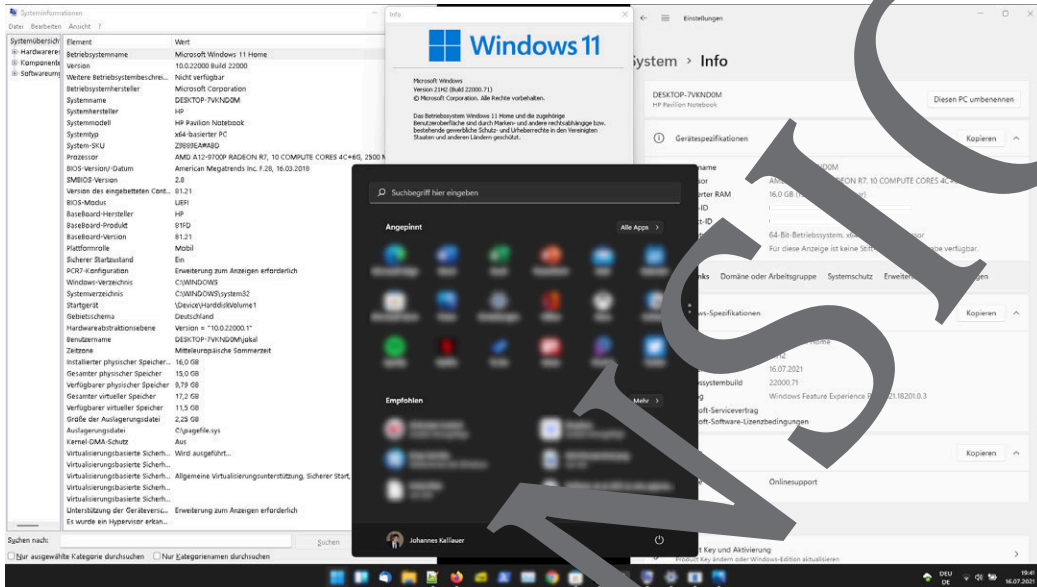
Systeminformationen
Datei Bearbeiten Ansicht ?

Systemübersicht
Hardwareressourcen
Komponenten
Softwareumgebung

| Element | Wert |
|---|---|
| Betriebssystemname | Microsoft Windows 11 Home |
| Version | 10.0.22000 Build 22000 |
| Weitere Betriebssystembeschrei... | Nicht verfügbar |
| Betriebssystemhersteller | Microsoft Corporation |
| Systemname | DESKTOP-7VKND0M |
| Systemhersteller | HP |
| Systemmodell | HP Pavilion Notebook |
| Systemtyp | x64-basierter PC |
| System-SKU | Z9B89EA#ABD |
| Prozessor | AMD A12-9700P RADEON R7, 10 COMPUTE CORES 4C+6G, 2500 M |
| BIOS-Version/-Datum | American Megatrends Inc. F.28, 16.03.2018 |
| SMBIOS-Version | 2.8 |
| Version des eingebetteten Cont... | 81.21 |
| BIOS-Modus | UEFI |
| BaseBoard-Hersteller | HP |
| BaseBoard-Produkt | 81FD |
| BaseBoard-Version | 81.21 |
| Plattformrolle | Mobil |
| Sicherer Startzustand | Ein |
| PCR7-Konfiguration | Erweiterung zum Anzeigen erforderlich |
| Windows-Verzeichnis | C:\WINDOWS |
| Systemverzeichnis | C:\WINDOWS\system32 |
| Startgerät | \Device\HarddiskVolume1 |
| Gebietsschema | Deutschland |
| Hardwareabstraktionsebene | Version = "10.0.22000.1" |
| Benutzername | DESKTOP-7VKND0M\jokal |
| Zeitzone | Mitteleuropäische Sommerzeit |
| Installierter physischer Speicher... | 16,0 GB |
| Gesamter physischer Speicher | 15,0 GB |
| Verfügbarer physischer Speicher | 9,79 GB |
| Gesamter virtueller Speicher | 17,2 GB |
| Verfügbarer virtueller Speicher | 11,5 GB |
| Größe der Auslagerungsdatei | 2,25 GB |
| Auslagerungsdatei | C:\pagefile.sys |
| Kernel-DMA-Schutz | Aus |
| Virtualisierungsbasierte Sicherh... | Wird ausgeführt... |
| Virtualisierungsbasierte Sicherh... | |
| Virtualisierungsbasierte Sicherh... | Allgemeine Virtualisierungsunterstützung, Sicherer Start, |
| Virtualisierungsbasierte Sicherh... | |
| Virtualisierungsbasierte Sicherh... | |
| Unterstützung der Geräteversc... | Erweiterung zum Anzeigen erforderlich |
| Es wurde ein Hypervisor erkan... | |

Suchen nach: Suchen
Nur ausgewählte Kategorie durchsuchen  Nur Kategorienamen durchsuchen

Info
Windows 11
Microsoft Windows
Version 21H2 (Build 22000.71)
© Microsoft Corporation. Alle Rechte vorbehalten.
Das Betriebssystem Windows 11 Home und die zugehörige Benutzeroberfläche sind durch Marken- und andere rechtsabhängige bzw. bestehende gewerbliche Schutz- und Urheberrechte in den Vereinigten Staaten und anderen Ländern geschützt.

Suchbegriff hier eingeben
Angepinnt
Alle Apps >
Empfohlen
Mehr >
Johannes Kallauer

Einstellungen
System > Info
DESKTOP-7VKND0M
HP Pavilion Notebook
Diesen PC umbenennen
Gerätespezifikationen
Kopieren
name
sor
rter RAM
-ID
t-ID
Dm
AMD A12 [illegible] EON R7, 10 COMPUTE CORES 4C+6G
16,0 GB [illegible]
64-Bit-Betriebssystem, x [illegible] or
Für diese Anzeige ist keine Stift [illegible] gabe verfügbar.
nks Domäne oder Arbeitsgruppe Systemschutz Erweite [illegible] gen
ws-Spezifikationen
Kopieren
Home
H2
16.07.2021
ssystembuild 22000.71
g Windows Feature Experience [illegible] .21.18201.0.3
oft-Servicevertrag
oft-Software-Lizenzbedingungen
Kopieren
Onlinesupport
t Key und Aktivierung
Product Key ändern oder Windows-Edition aktualisieren

DEU DE 15:41 16.07.2021